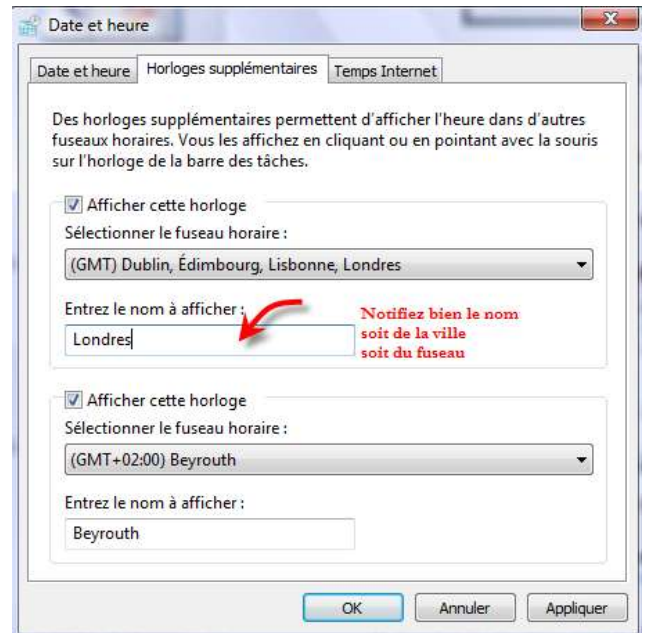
Date et heure

Date et heure | Horloges supplémentaires | Temps Internet

Des horloges supplémentaires permettent d'afficher l'heure dans d'autres fuseaux horaires. Vous les affichez en cliquant ou en pointant avec la souris sur l'horloge de la barre des tâches.

Afficher cette horloge

Sélectionner le fuseau horaire :

(GMT) Dublin, Édimbourg, Lisbonne, Londres

Entrez le nom à afficher :

Londres

Notifiez bien le nom soit de la ville soit du fuseau

Afficher cette horloge

Sélectionner le fuseau horaire :

(GMT+02:00) Beyrouth

Entrez le nom à afficher :

Beyrouth

OK | Annuler | Appliquer